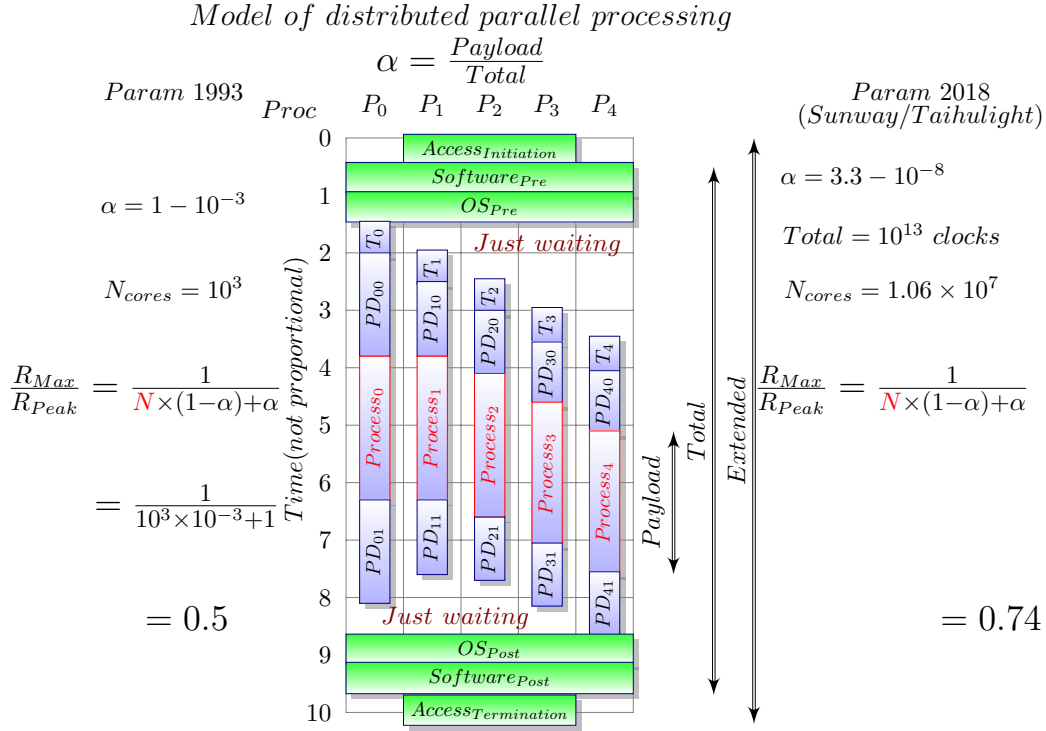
$Model\ of\ distributed\ parallel\ processing$

$\alpha = \frac{Payload}{Total}$

$Param$ 1993

$Proc$ $P_0$ $P_1$ $P_2$ $P_3$ $P_4$

$Param$ 2018 ($Sunway/Taihulight$)

$Access_{Initiation}$

$Software_{Pre}$

$OS_{Pre}$

$\alpha = 1 - 10^{-3}$

$N_{cores} = 10^3$

$\frac{R_{Max}}{R_{Peak}} = \frac{1}{N \times (1-\alpha)+\alpha}$

$= \frac{1}{10^3 \times 10^{-3} + 1}$

$= 0.5$

$Time(not\ proportional)$

0 1 2 3 4 5 6 7 8 9 10

$T_0$ $PD_{00}$ $Process_0$ $PD_{01}$

$T_1$ $PD_{10}$ $Process_1$ $PD_{11}$

$T_2$ $PD_{20}$ $Process_2$ $PD_{21}$

$T_3$ $PD_{30}$ $Process_3$ $PD_{31}$

$T_4$ $PD_{40}$ $Process_4$ $PD_{41}$

$Just\ waiting$

$Just\ waiting$

$Payload$

$Total$

$Extended$

$OS_{Post}$

$Software_{Post}$

$Access_{Termination}$

$\alpha = 3.3 - 10^{-8}$

$Total = 10^{13}\ clocks$

$N_{cores} = 1.06 \times 10^7$

$\frac{R_{Max}}{R_{Peak}} = \frac{1}{N \times (1-\alpha)+\alpha}$

$= 0.74$